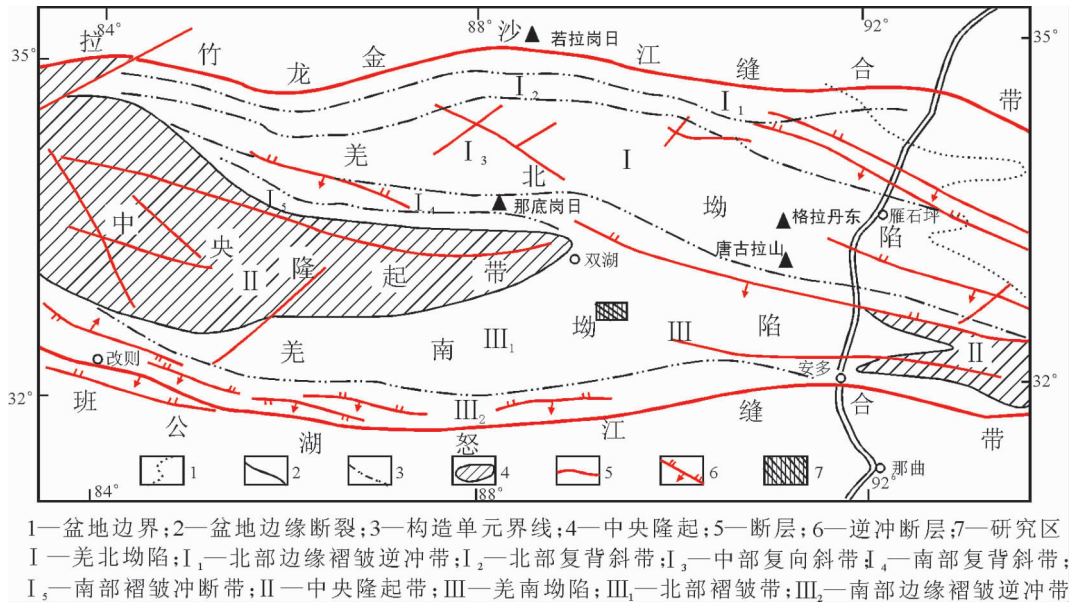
84° 88° 92° 35° 35°

拉 竹 龙 金 沙 若拉岗日 江 缝 合 带

Ⅰ$_2$ Ⅰ$_1$ Ⅰ$_3$ Ⅰ 羌 北 坳 Ⅰ$_5$ Ⅰ$_4$ 那底岗日 格拉丹东 雁石坪 陷

中 央 Ⅱ 隆 起 带 双湖 唐古拉山

坳 Ⅲ 陷 Ⅱ 改则 羌 南 Ⅲ$_1$ 安多 32° 32°

班 公 湖 Ⅲ$_2$ 怒 江 缝 合 带

1 2 3 4 5 6 7 那曲

84° 88° 92°

1—盆地边界；2—盆地边缘断裂；3—构造单元界线；4—中央隆起；5—断层；6—逆冲断层；7—研究区

Ⅰ—羌北坳陷；Ⅰ$_1$—北部边缘褶皱逆冲带；Ⅰ$_2$—北部复背斜带；Ⅰ$_3$—中部复向斜带；Ⅰ$_4$—南部复背斜带；Ⅰ$_5$—南部褶皱冲断带；Ⅱ—中央隆起带；Ⅲ—羌南坳陷；Ⅲ$_1$—北部褶皱带；Ⅲ$_2$—南部边缘褶皱逆冲带